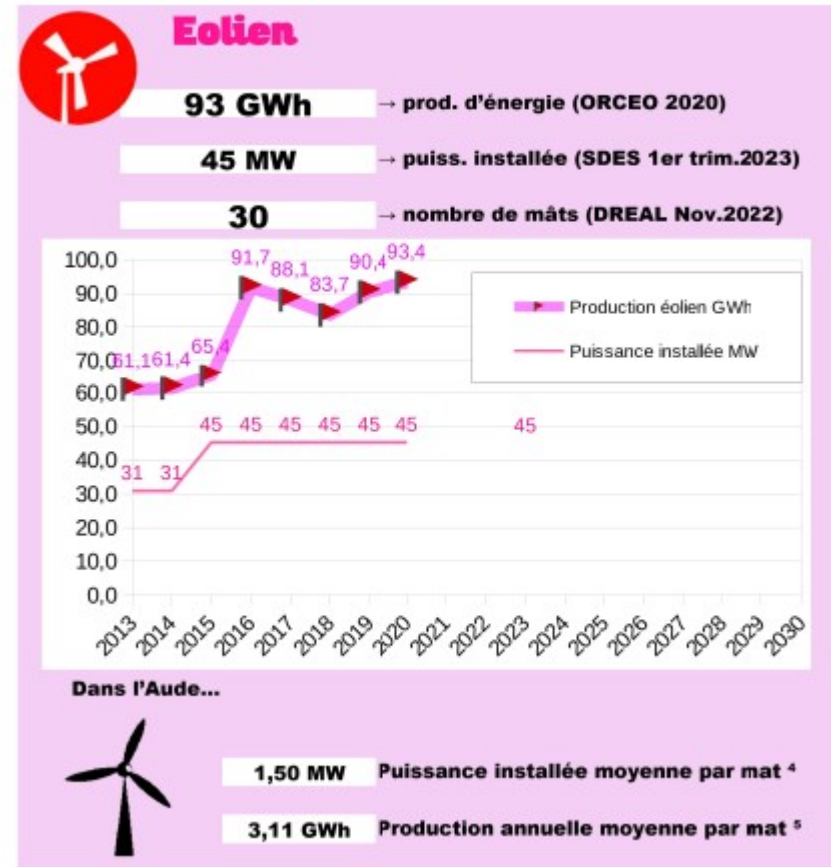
Eolien

93 GWh → prod. d'énergie (ORCEO 2020)

45 MW → puiss. installée (SDES 1er trim.2023)

30 → nombre de mâts (DREAL Nov.2022)

100,0
90,0
80,0
70,0
60,0
50,0
40,0
30,0
20,0
10,0
0,0

61,1 61,4 65,4 91,7 88,1 83,7 90,4 93,4

31 31 45 45 45 45 45 45 45

2013 2014 2015 2016 2017 2018 2019 2020 2021 2022 2023 2024 2025 2026 2027 2028 2029 2030

Production éolien GWh
Puissance installée MW

Dans l'Aude...

1,50 MW Puissance installée moyenne par mat ⁴

3,11 GWh Production annuelle moyenne par mat ⁵